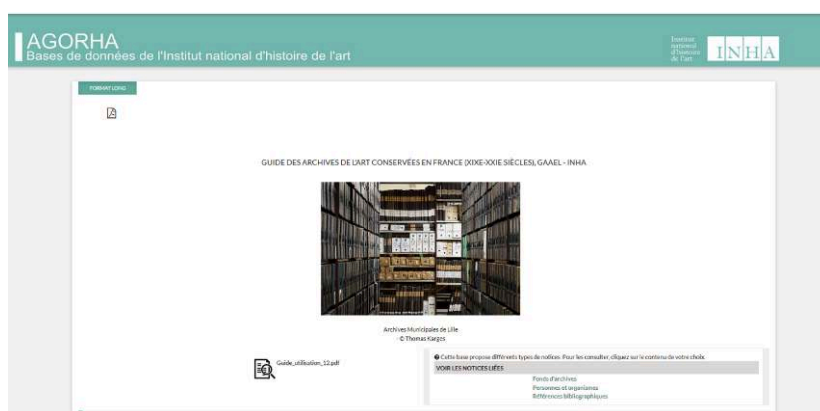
AGORHA
Bases de données de l'Institut national d'histoire de l'art

Institut national d'histoire de l'art INHA

FORMAT LONG

GUIDE DES ARCHIVES DE L'ART CONSERVÉES EN FRANCE (XIXE-XXIE SIÈCLES), GAAEL - INHA

Archives Municipales de Lille
© Thomas Karges

Guide_utilisation_12.pdf

Cette base propose différents types de notices. Pour les consulter, cliquez sur le contenu de votre choix.

VOIR LES NOTICES LIÉES

Fonds d'archives
Personnes et organismes
Références bibliographiques